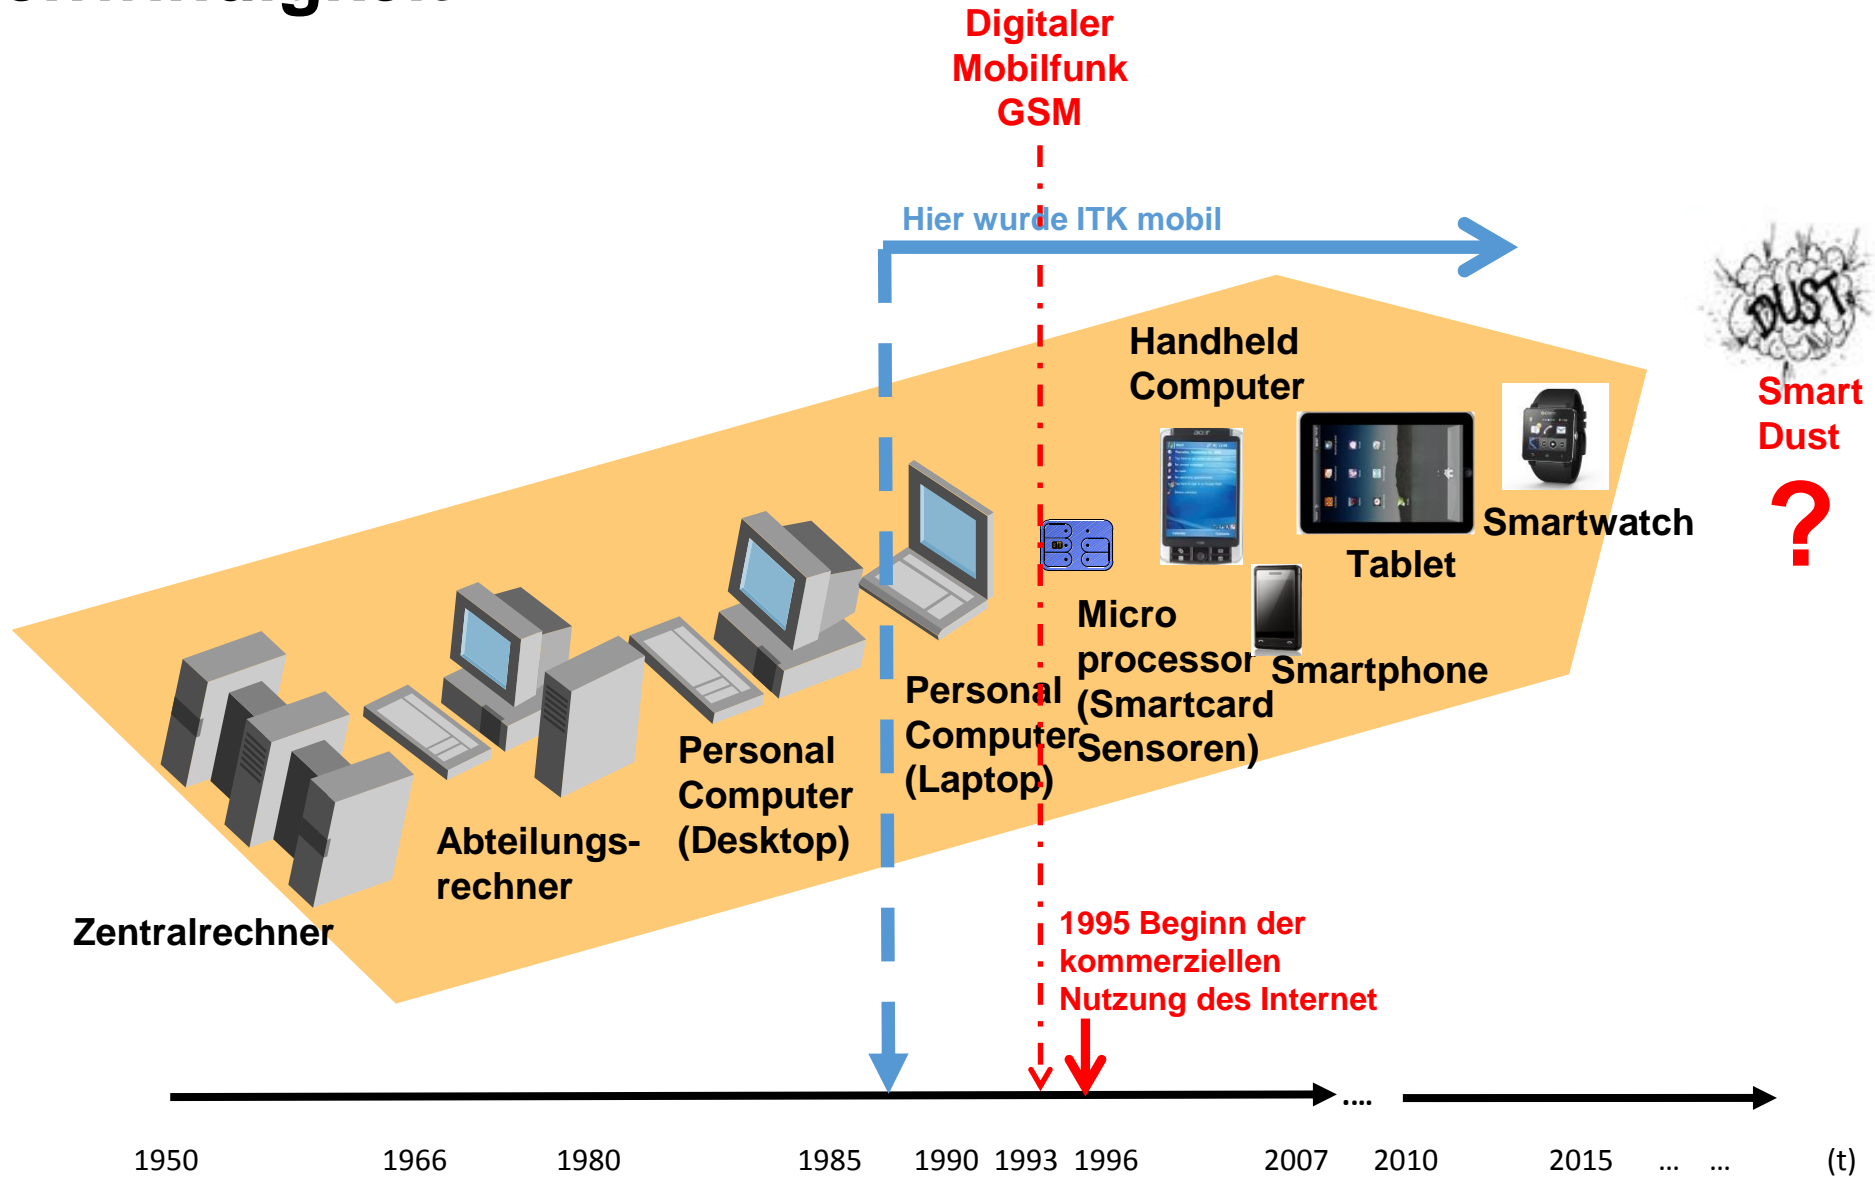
Digitaler Mobilfunk GSM

Hier wurde ITK mobil

Handheld Computer

Smartwatch

Tablet

Smart Dust

?

Micro processor (Smartcard Sensoren)

Smartphone

Personal Computer (Laptop)

Personal Computer (Desktop)

Abteilungsrechner

Zentralrechner

1995 Beginn der kommerziellen Nutzung des Internet

....

1950 1966 1980 1985 1990 1993 1996 2007 2010 2015 ... ... (t)